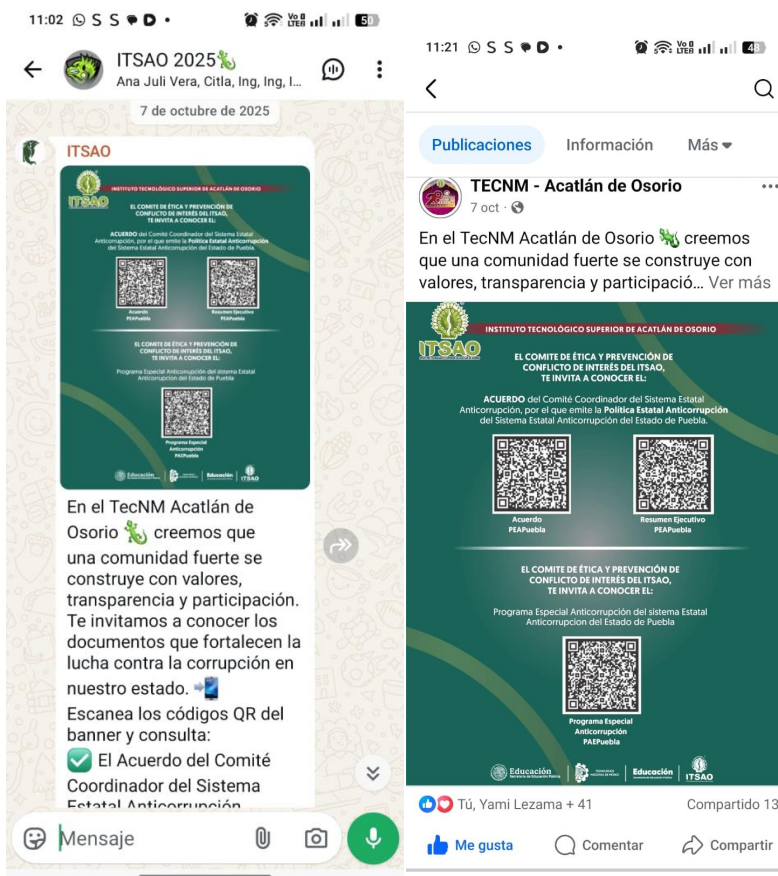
11:02 S S

ITSAO 2025🦎
Ana Juli Vera, Citla, Ing, Ing, I...

7 de octubre de 2025

ITSAO

INSTITUTO TECNOLÓGICO SUPERIOR DE ACATLÁN DE OSORIO
ITSAO
EL COMITE DE ÉTICA Y PREVENCIÓN DE CONFLICTO DE INTERÉS DEL ITSAO, TE INVITA A CONOCER EL:
ACUERDO del Comité Coordinador del Sistema Estatal Anticorrupción, por el que emite la Política Estatal Anticorrupción del Sistema Estatal Anticorrupción del Estado de Puebla.
Acuerdo PEAPuebla
Resumen Ejecutivo PEAPuebla
EL COMITE DE ÉTICA Y PREVENCIÓN DE CONFLICTO DE INTERÉS DEL ITSAO, TE INVITA A CONOCER EL:
Programa Especial Anticorrupción del sistema Estatal Anticorrupcion del Estado de Puebla
Programa Especial Anticorrupción PAEPuebla
Educación | Educación | ITSAO

En el TecNM Acatlán de Osorio 🦎 creemos que una comunidad fuerte se construye con valores, transparencia y participación. Te invitamos a conocer los documentos que fortalecen la lucha contra la corrupción en nuestro estado. 📲
Escanea los códigos QR del banner y consulta:
✅ El Acuerdo del Comité Coordinador del Sistema Estatal Anticorrupción

Mensaje

11:21 S S

Publicaciones Información Más

TECNM - Acatlán de Osorio
7 oct ·

En el TecNM Acatlán de Osorio 🦎 creemos que una comunidad fuerte se construye con valores, transparencia y participació... Ver más

INSTITUTO TECNOLÓGICO SUPERIOR DE ACATLÁN DE OSORIO
ITSAO
EL COMITE DE ÉTICA Y PREVENCIÓN DE CONFLICTO DE INTERÉS DEL ITSAO, TE INVITA A CONOCER EL:
ACUERDO del Comité Coordinador del Sistema Estatal Anticorrupción, por el que emite la Política Estatal Anticorrupción del Sistema Estatal Anticorrupción del Estado de Puebla.
Acuerdo PEAPuebla
Resumen Ejecutivo PEAPuebla
EL COMITE DE ÉTICA Y PREVENCIÓN DE CONFLICTO DE INTERÉS DEL ITSAO, TE INVITA A CONOCER EL:
Programa Especial Anticorrupción del sistema Estatal Anticorrupcion del Estado de Puebla
Programa Especial Anticorrupción PAEPuebla
Educación | Educación | ITSAO

Tú, Yami Lezama + 41 Compartido 13

Me gusta Comentar Compartir